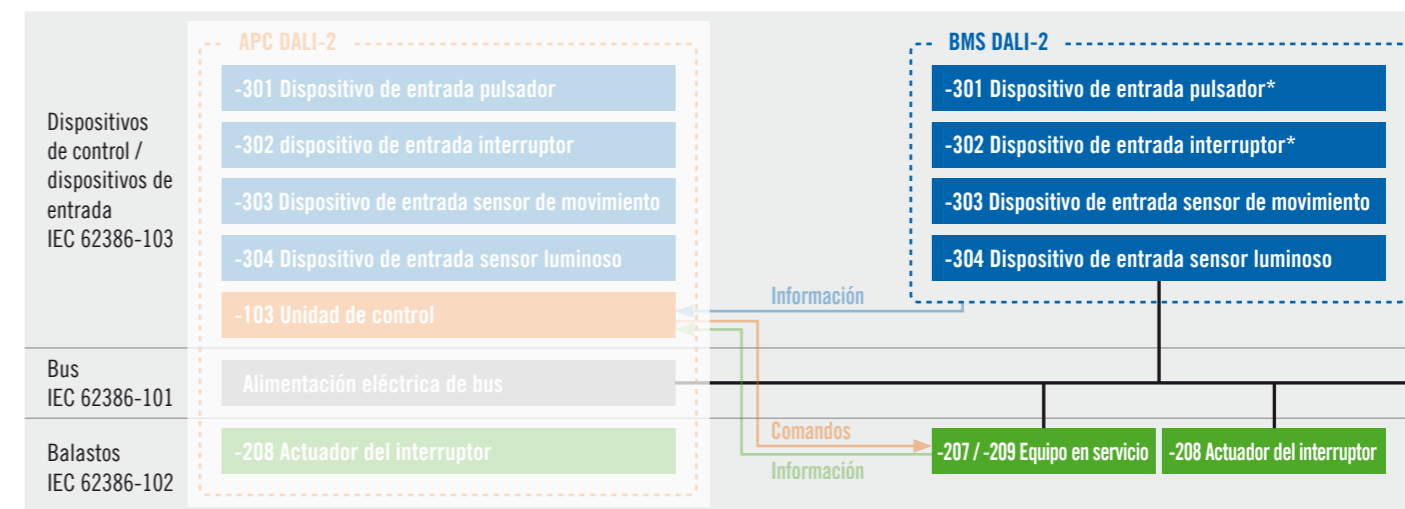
Dispositivos de control / dispositivos de entrada IEC 62386-103

Bus IEC 62386-101

Balastos IEC 62386-102

APC DALI-2

-301 Dispositivo de entrada pulsador

-302 dispositivo de entrada interruptor

-303 Dispositivo de entrada sensor de movimiento

-304 Dispositivo de entrada sensor luminoso

-103 Unidad de control

Alimentación eléctrica de bus

-208 Actuador del interruptor

BMS DALI-2

-301 Dispositivo de entrada pulsador*

-302 Dispositivo de entrada interruptor*

-303 Dispositivo de entrada sensor de movimiento

-304 Dispositivo de entrada sensor luminoso

Información

Comandos

Información

-207 / -209 Equipo en servicio

-208 Actuador del interruptor